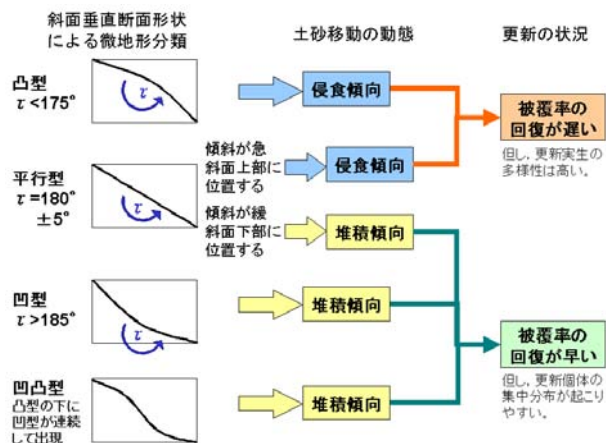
斜面垂直断面形状による微地形分類

土砂移動の動態

更新の状況

凸型
$\tau$ <175°

$\tau$

侵食傾向

被覆率の回復が遅い

但し、更新実生の多様性は高い。

傾斜が急
斜面上部に位置する

侵食傾向

平行型
$\tau$ =180°
±5°

$\tau$

傾斜が緩
斜面下部に位置する

堆積傾向

凹型
$\tau$ >185°

$\tau$

堆積傾向

被覆率の回復が早い

但し、更新個体の集中分布が起こりやすい。

凹凸型
凸型の下に凹型が連続して出現

堆積傾向